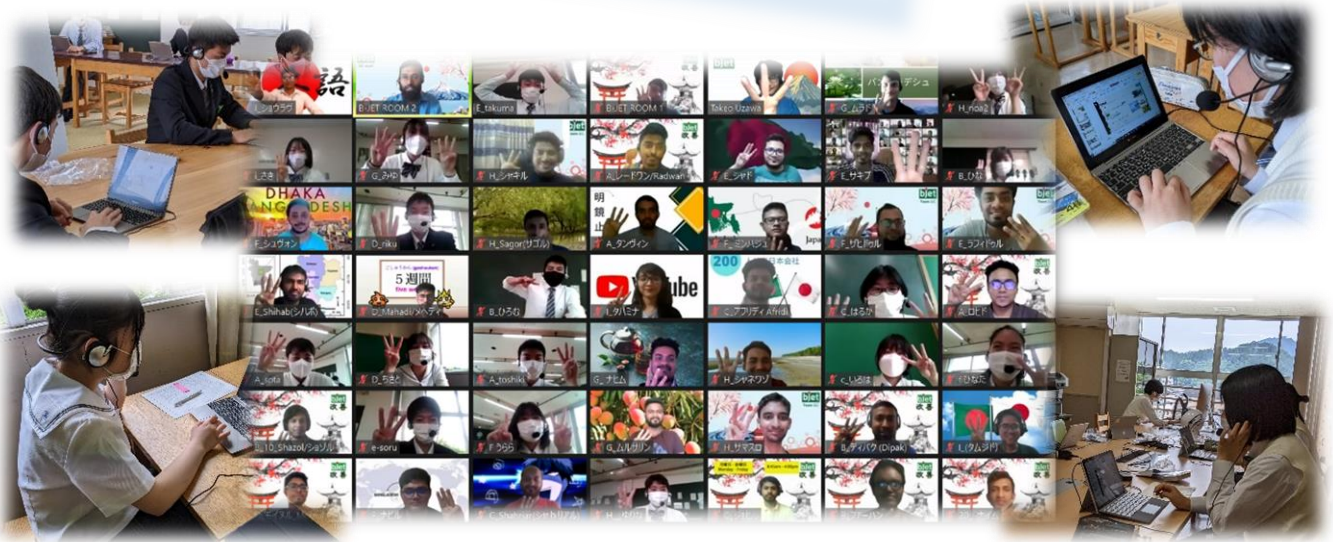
語
ショウラブ
BJET ROOM 2
E_takuma
BJET ROOM 1
Takeo Uzawa
G_ムラド
バングラデシュ
H_rida2
_さき
G_みゆ
H_シャキル
A_レードワン/Radwan
E_シャド
E_サキブ
B_ひな
DHAKA
BANGLADESH
E_シュウォン
D_riku
H_Sagor(サゴル)
明
A_タンヴィン
Japan
E_ミンハジュ
F_サビヒル
E_ラフィウル
E_Shihab(シハブ)
5週間
D_Mahadi/メヘディ
B_ひろむ
YouTube
_タバミナ
200
C_アフリディ Afridi
C_はるか
_ヨロド
A_yota
D_ちさき
A_toshiki
G_ナエム
H_シャキワリ
C_しおほ
_ひなた
B_10_Shazol/ショゾル
e-soru
_うらら
G_ムルサリン
H_サマスル
E_ディパク(Dipak)
E_タムラパ
bjet